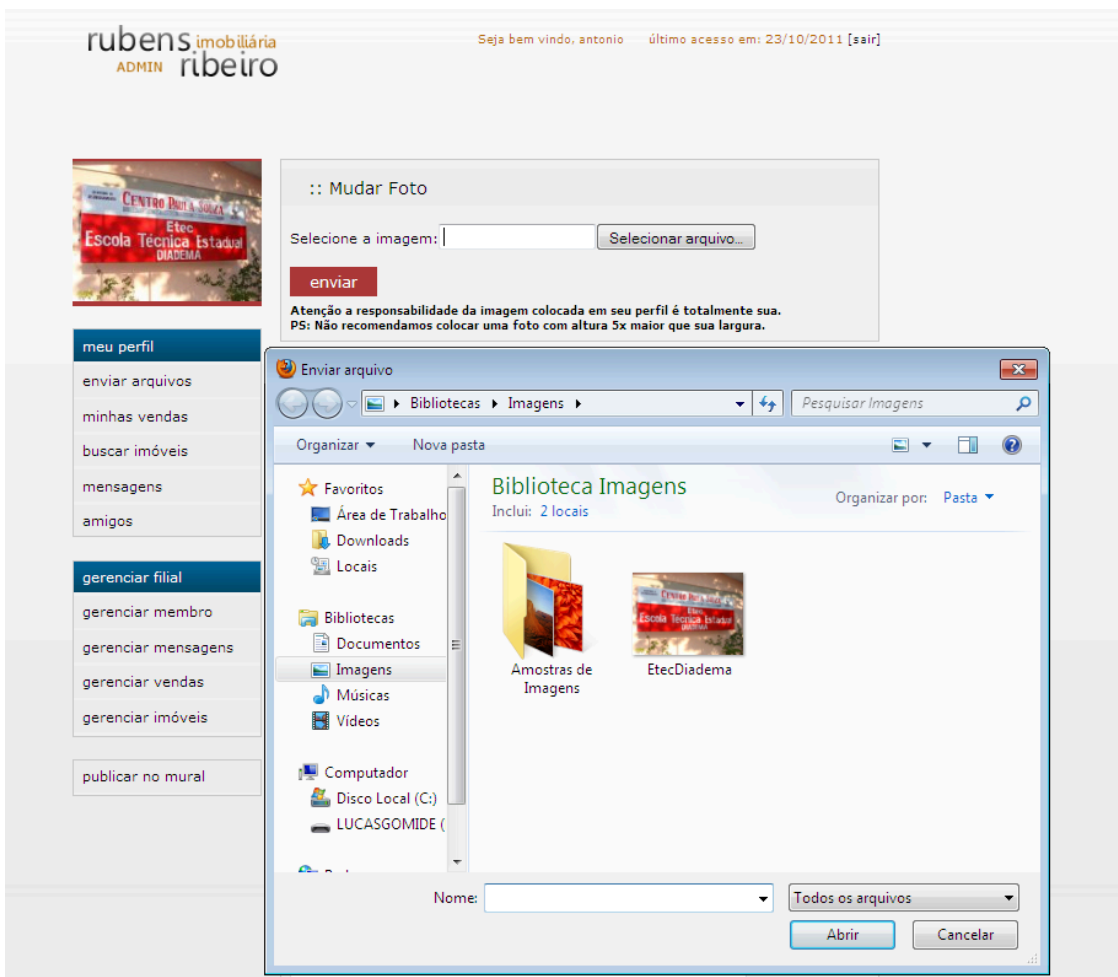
rubens imobiliária
ADMIN ribeiro

Seja bem vindo, antonio    último acesso em: 23/10/2011 [sair]

CENTRO PAULA SOUZA
Etec
Escola Técnica Estadual
DIADEMA

:: Mudar Foto

Selecione a imagem: Selecionar arquivo...

enviar

Atenção a responsabilidade da imagem colocada em seu perfil é totalmente sua.
PS: Não recomendamos colocar uma foto com altura 5x maior que sua largura.

meu perfil
enviar arquivos
minhas vendas
buscar imóveis
mensagens
amigos

gerenciar filial
gerenciar membro
gerenciar mensagens
gerenciar vendas
gerenciar imóveis

publicar no mural

Enviar arquivo

Bibliotecas ▸ Imagens ▸

Pesquisar Imagens

Organizar ▾   Nova pasta

Favoritos
Área de Trabalho
Downloads
Locais
Bibliotecas
Documentos
Imagens
Músicas
Vídeos
Computador
Disco Local (C:)
LUCASGOMIDE (

Biblioteca Imagens
Inclui: 2 locais

Organizar por: Pasta ▾

Amostras de Imagens

EtecDiadema

Nome:

Todos os arquivos

Abrir

Cancelar